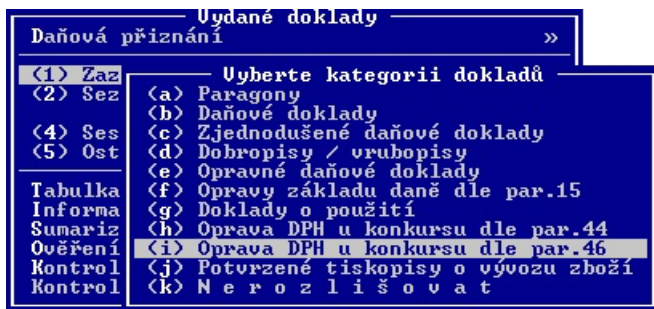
Vydané doklady
Daňová přiznání »

(1) Zaz
(2) Sez

(4) Ses
(5) Ost

Tabulka
Informa
Sumariz
Ověření
Kontrol
Kontrol

Vyberte kategorii dokladů
(a) Paragony
(b) Daňové doklady
(c) Zjednodušené daňové doklady
(d) Dobropisy / vrubopisy
(e) Opravné daňové doklady
(f) Opravy základu daně dle par.15
(g) Doklady o použití
(h) Oprava DPH u konkursu dle par.44
(i) Oprava DPH u konkursu dle par.46
(j) Potvrzené tiskopisy o vývozu zboží
(k) N e r o z l i š o v a t